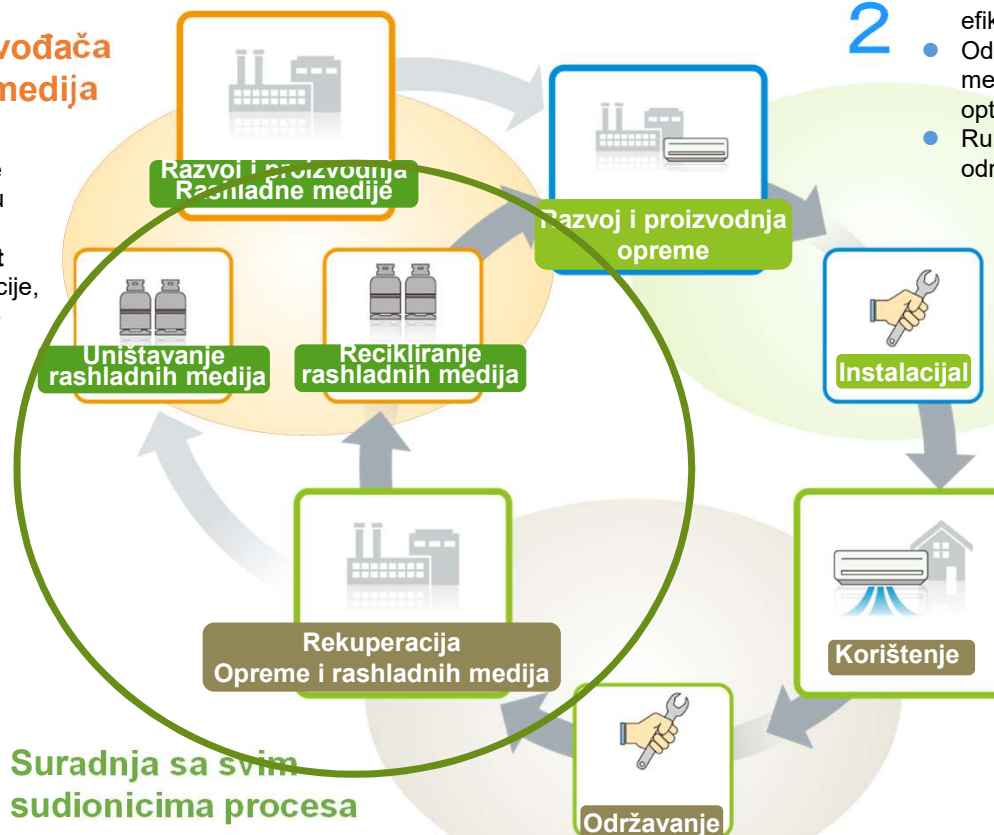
vođača
medija

e
u

t
cije,

2

efik
Od
me
opt
Ru
odr

Razvoj i proizvodnja
Rashladne medije

Razvoj i proizvodnja
opreme

Uništavanje
rashladnih medija

Recikliranje
rashladnih medija

Instalacijal

Rekuperacija
Opreme i rashladnih medija

Korištenje

Održavanje

Suradnja sa svim
sudionicima procesa